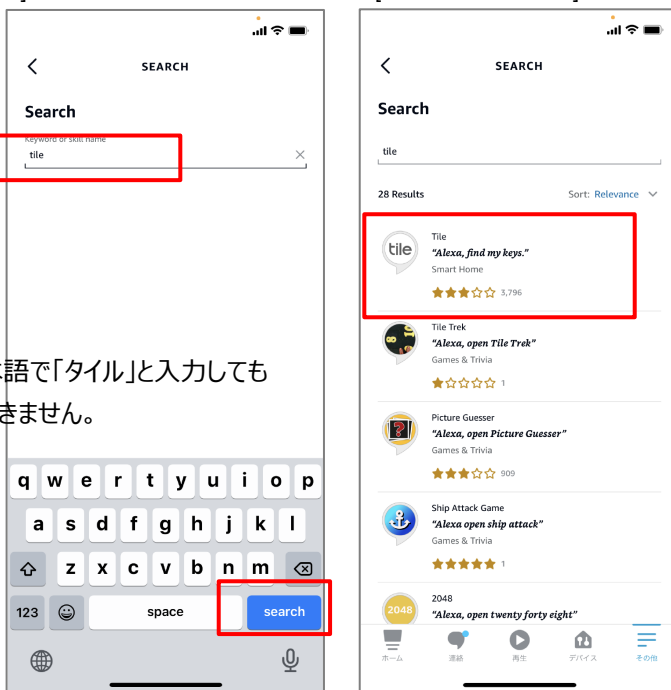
SEARCH

Search

Keyword or skill name
tile

語で「タイル」と入力しても
きません。

q w e r t y u i o p
a s d f g h j k l
z x c v b n m
123
space
search

SEARCH

Search

tile

28 Results
Sort: Relevance

tile
Tile
"Alexa, find my keys."
Smart Home
3,796

Tile Trek
"Alexa, open Tile Trek"
Games & Trivia
1

Picture Guesser
"Alexa, open Picture Guesser"
Games & Trivia
909

Ship Attack Game
"Alexa open ship attack"
Games & Trivia
1

2048
2048
"Alexa, open twenty forty eight"

ホーム
連絡
再生
デバイス
その他